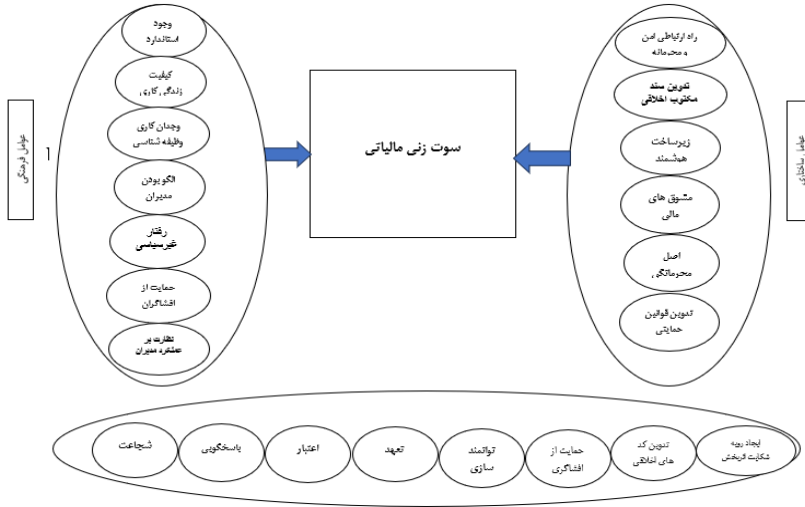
سوت زنی مالیاتی

عوامل فرهنگی

1

وجود استاندارد

کیفیت زندگی کاری

وجدان کاری وظیفه شناسی

الگو بودن مدیران

رفتار غیرسیاسی

حمایت از افشاگران

نظارت بر عملکرد مدیران

عوامل ساختاری

راه ارتباطی امن و محرمانه

تدوین سند مکتوب اخلاقی

زیرساخت هوشمند

مشوق های مالی

اصل محرمانگی

تدوین قوانین حمایتی

ایجاد رویه شکایت فرخش

تدوین کد های اخلاقی

حمایت از افشاگری

توانمند سازی

تعهد

اعتبار

پاسخگویی

شجاعت